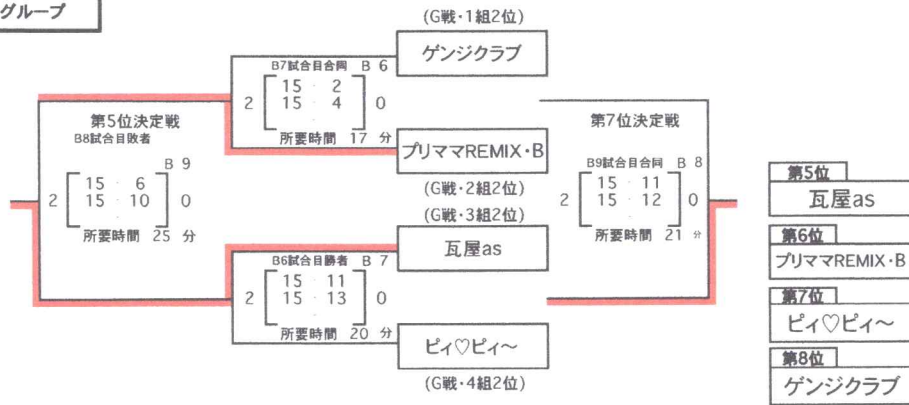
グループ

(G戦・1組2位)
ゲンジクラブ

B7試合目合同　B 6
2　15 2　0
15 4
所要時間 17 分

プリママREMIX・B
(G戦・2組2位)

第5位決定戦
B8試合目敗者
B 9
2　15 6　0
15 10
所要時間 25 分

(G戦・3組2位)
瓦屋as

B6試合目勝者　B 7
2　15 11　0
15 13
所要時間 20 分

ピィ♡ピィ〜
(G戦・4組2位)

第7位決定戦
B9試合目合同　B 8
2　15 11　0
15 12
所要時間 21 分

第5位
瓦屋as

第6位
プリママREMIX・B

第7位
ピィ♡ピィ〜

第8位
ゲンジクラブ